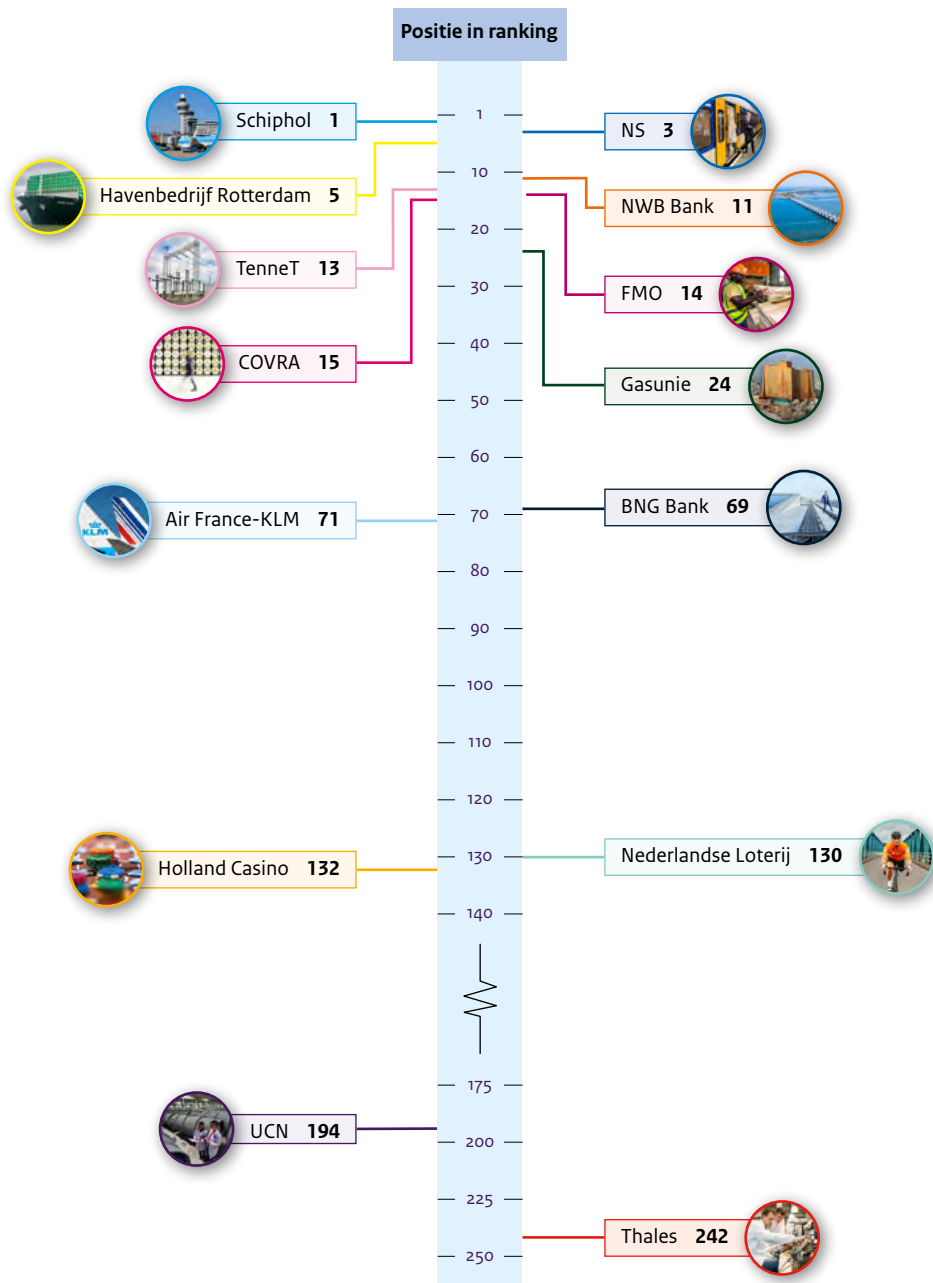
Positie in ranking

Schiphol **1**
NS **3**
Havenbedrijf Rotterdam **5**
NWB Bank **11**
TenneT **13**
FMO **14**
COVRA **15**
Gasunie **24**
BNG Bank **69**
Air France-KLM **71**
Nederlandse Loterij **130**
Holland Casino **132**
UCN **194**
Thales **242**

1
10
20
30
40
50
60
70
80
90
100
110
120
130
140
175
200
225
250

KLM